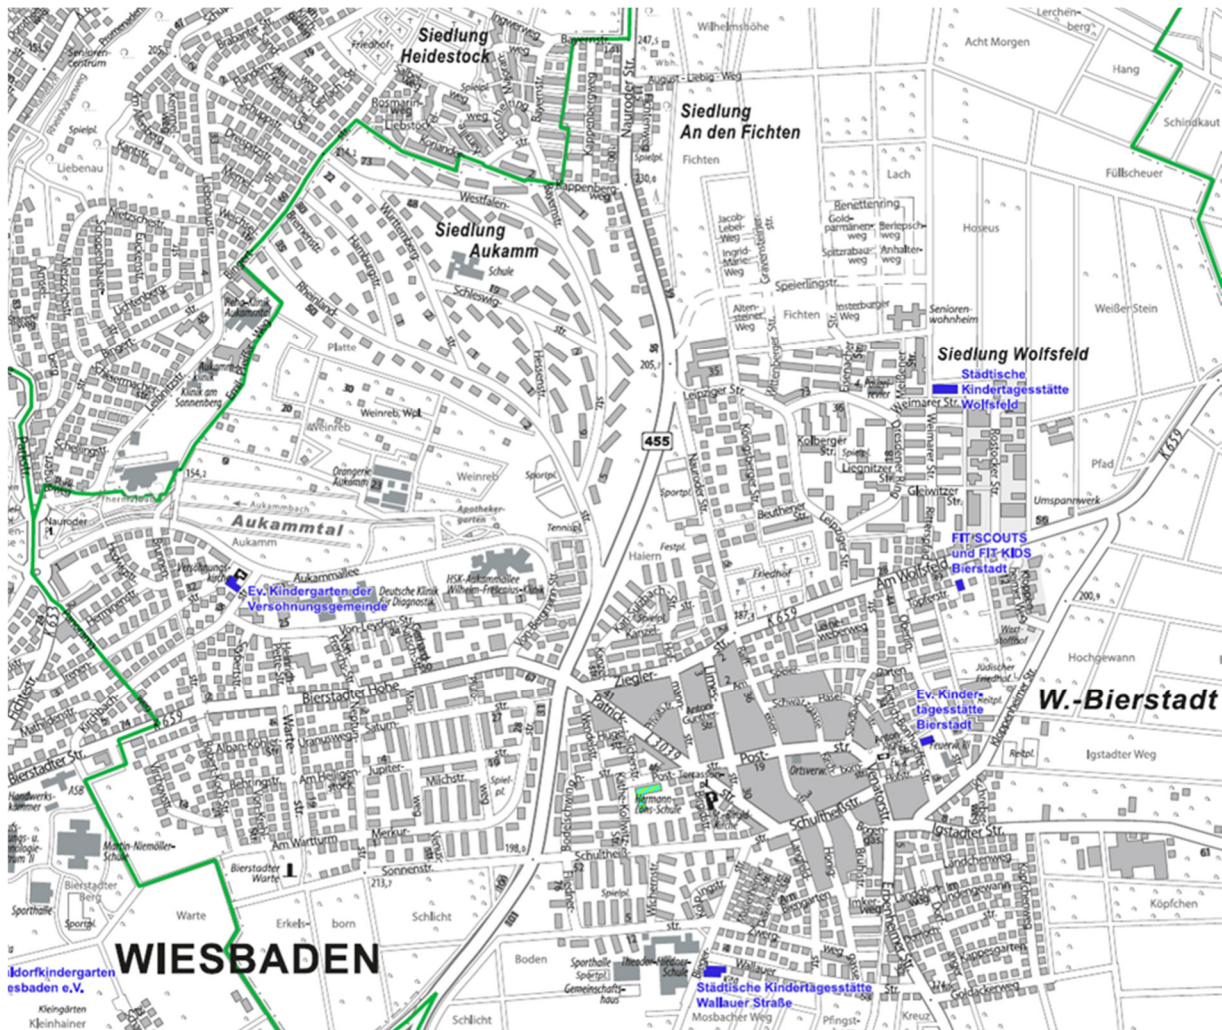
Siedlung Heidestock

Siedlung An den Fichten

Siedlung Aukamm

Siedlung Wolfsfeld

Städtische Kindertagesstätte Wolfsfeld

Aukammtal

Ev. Kindergarten der Versöhnungsgemeinde

FIT SCOUTS und FIT KIDS Bierstadt

Ev. Kindertagesstätte Bierstadt

W.-Bierstadt

WIESBADEN

Städtische Kindertagesstätte Wallauer Straße

ldorfkindergarten esbaden e.V.

Wilhelmshöhe
Acht Morgen
Lerchenberg
Hang
Schindkaut
Füllscheuer
Fichten
Lach
Hoseus
Weißer Stein
Pfad
Umspannwerk
Hochgewann
Igstadter Weg
Köpfchen
Mosbacher Weg
Kreuz
Pfingst
Boden
Schlicht
Erkelsborn
Warte
Bierstadter Warte
Liebenau
Platte
Weinreb
Aukamm
Haiern
Nauroder Str.
Leipziger Str.
Weimarer Str.
Gleiwitzer Str.
Am Wolfsfeld
Bierstadter Höhe
Bierstadter Str.
Am Wartturm
Sonnenstr.
Igstadter Str.
Wallauer
Schulthei
Post-
Ziegler-
Aukammallee
Westfalen-
Schule
Orangerie Aukamm
Deutsche Klinik Diagnostik
HSK-Aukammallee Wilhelm-Fresenius-Klinik
Reha-Klinik Aukamm
Klinik am Sonnenberg
Martin-Niemöller-Schule
Hermann-Ehlers-Schule
Theodor-Heuss-Schule
Senioren-wohnheim
Senioren-zentrum
Sporthalle
Gemeinschaftshaus
Kleingärten
Kleinhainer
Friedhof
Jüdischer Friedhof
455
K 659
L 653
L 3037